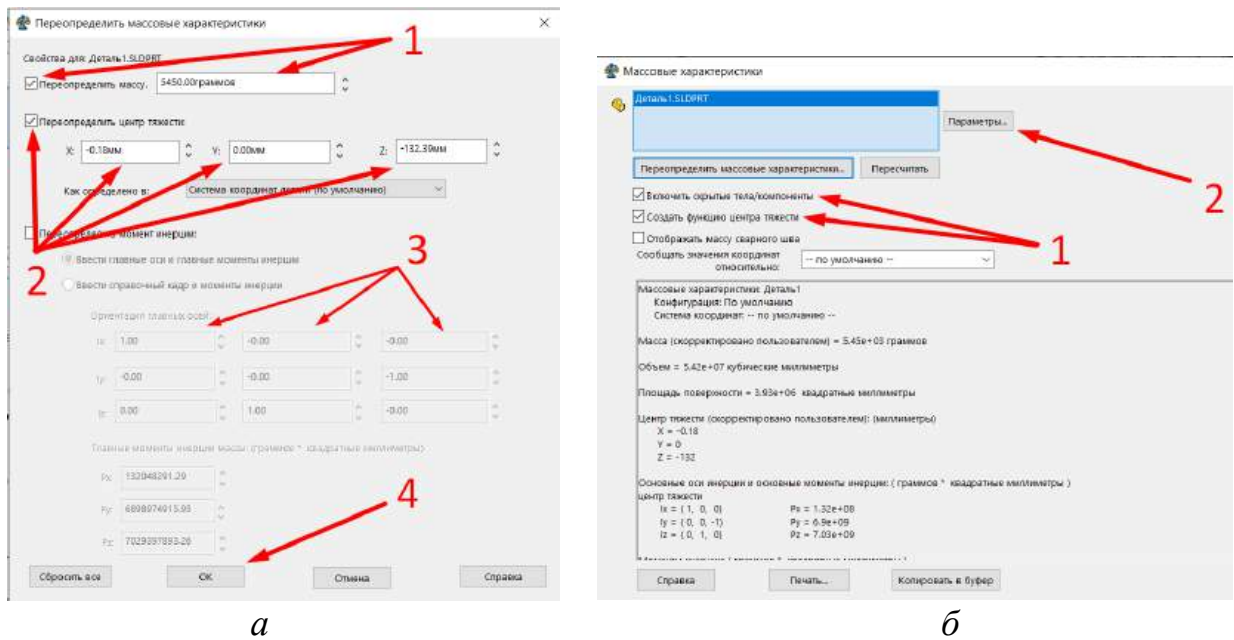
Переопределить массовые характеристики

Свойства для: Деталь1.SLDPRT

Переопределить массу: 5450.00граммов

Переопределить центр тяжести

X: -0.18мм Y: 0.00мм Z: -132.39мм

Как определено в: Система координат детали (по умолчанию)

Переопределить момент инерции:

Ввести главные оси и главные моменты инерции

Ввести справочный кадр и моменты инерции

Ориентация главных осей:

Ix: 1.00 -0.00 -0.00

Iy: -0.00 -0.00 -1.00

Iz: 0.00 1.00 -0.00

Главные моменты инерции массы: (граммов * квадратные миллиметры)

Px: 132048291.29

Py: 6898974915.95

Pz: 7029397893.26

Сбросить все ОК Отмена Справка

1 2 3 4

Массовые характеристики

Деталь1.SLDPRT

Параметры...

Переопределить массовые характеристики... Пересчитать

Включить скрытые тела/компоненты

Создать функцию центра тяжести

Отображать массу сварного шва

Сообщать значения координат относительно: -- по умолчанию --

Массовые характеристики: Деталь1
Конфигурация: По умолчанию
Система координат: -- по умолчанию --

Масса (скорректировано пользователем) = 5.45e+03 граммов

Объем = 5.42e+07 кубические миллиметры

Площадь поверхности = 3.93e+06 квадратные миллиметры

Центр тяжести (скорректировано пользователем): (миллиметры)
X = -0.18
Y = 0
Z = -132

Основные оси инерции и основные моменты инерции: ( граммов * квадратные миллиметры )
центр тяжести
Ix = ( 1, 0, 0) Px = 1.32e+08
Iy = ( 0, 0, -1) Py = 6.9e+09
Iz = ( 0, 1, 0) Pz = 7.03e+09

Справка Печать... Копировать в буфер

2 1

а

б